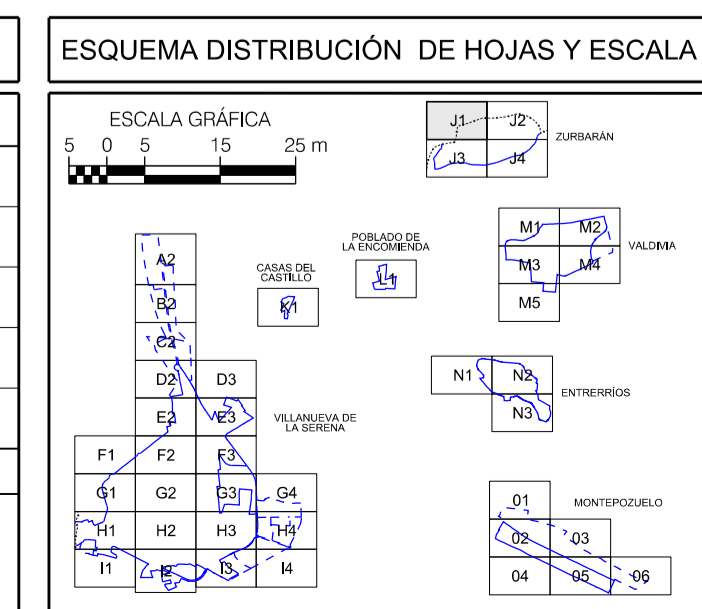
ESQUEMA DISTRIBUCIÓN DE HOJAS Y ESCALA

ESCALA GRÁFICA
5 0 5 15 25 m

J1 J2
J3 J4
ZURBARÁN

M1 M2
M3 M4
M5
VALDIVIA

POBLADO DE LA ENCOMIENDA
L1

CASAS DEL CASTILLO
K1

A2
B2
C2
D2 D3
E2 E3
F1 F2 F3
G1 G2 G3 G4
H1 H2 H3 H4
I1 I2 I3 I4

VILLANUEVA DE LA SERENA

N1 N2
N3
ENTRERRÍOS

01
02 03
04 05 06
MONTEPOZUELO